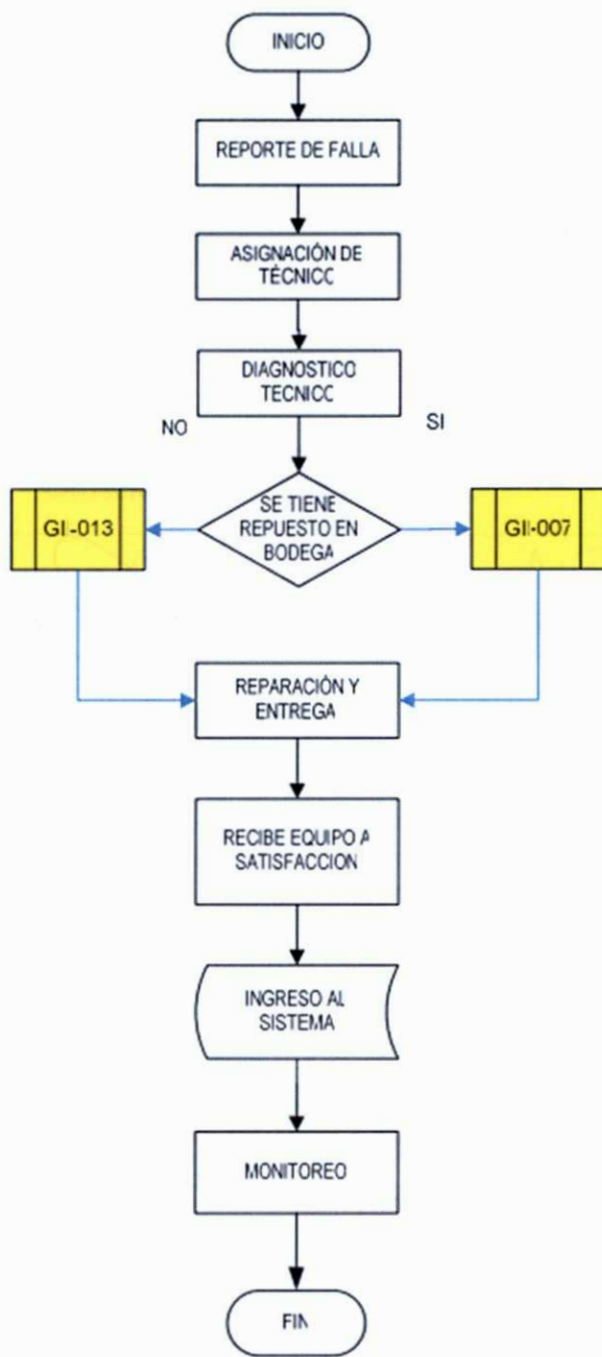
INICIO

REPORTE DE FALLA

ASIGNACIÓN DE TÉCNICO

DIAGNOSTICO TECNICO

NO

SI

GI-013

SE TIENE REPUESTO EN BODEGA

GII-007

REPARACIÓN Y ENTREGA

RECIBE EQUIPO A SATISFACCION

INGRESO AL SISTEMA

MONITOREO

FIN